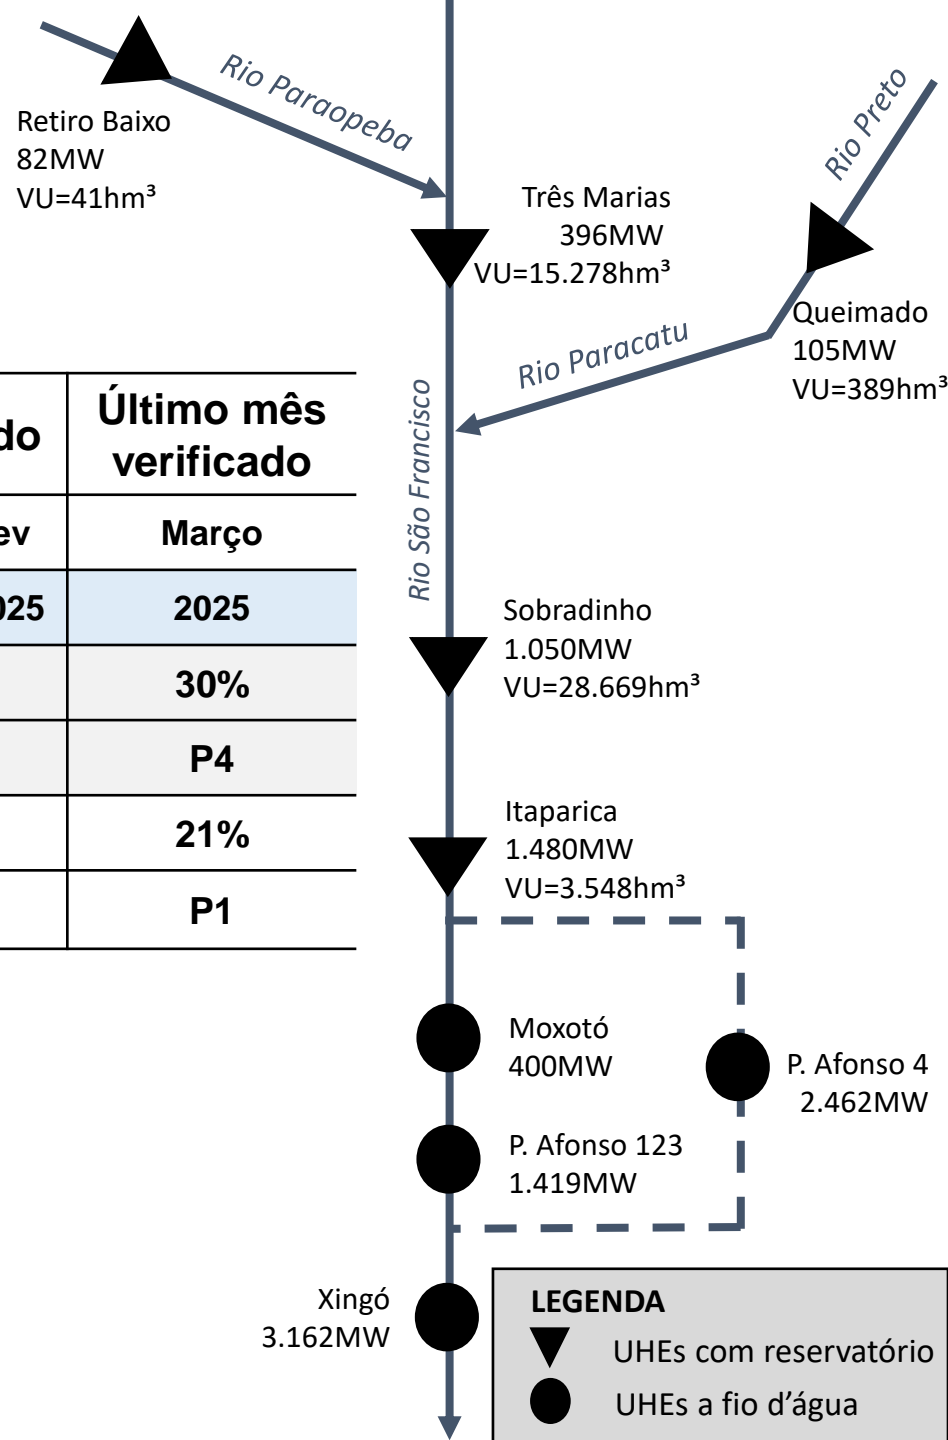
Rio Paraopeba

Retiro Baixo
82MW
VU=41hm³

Rio Preto

Três Marias
396MW
VU=15.278hm³

Queimado
105MW
VU=389hm³

Rio Paracatu

Rio São Francisco

| do | Último mês verificado |
|---|---|
| ev | Março |
| 025 | 2025 |
| | 30% |
| | P4 |
| | 21% |
| | P1 |

Sobradinho
1.050MW
VU=28.669hm³

Itaparica
1.480MW
VU=3.548hm³

Moxotó
400MW

P. Afonso 4
2.462MW

P. Afonso 123
1.419MW

Xingó
3.162MW

LEGENDA
UHEs com reservatório
UHEs a fio d'água